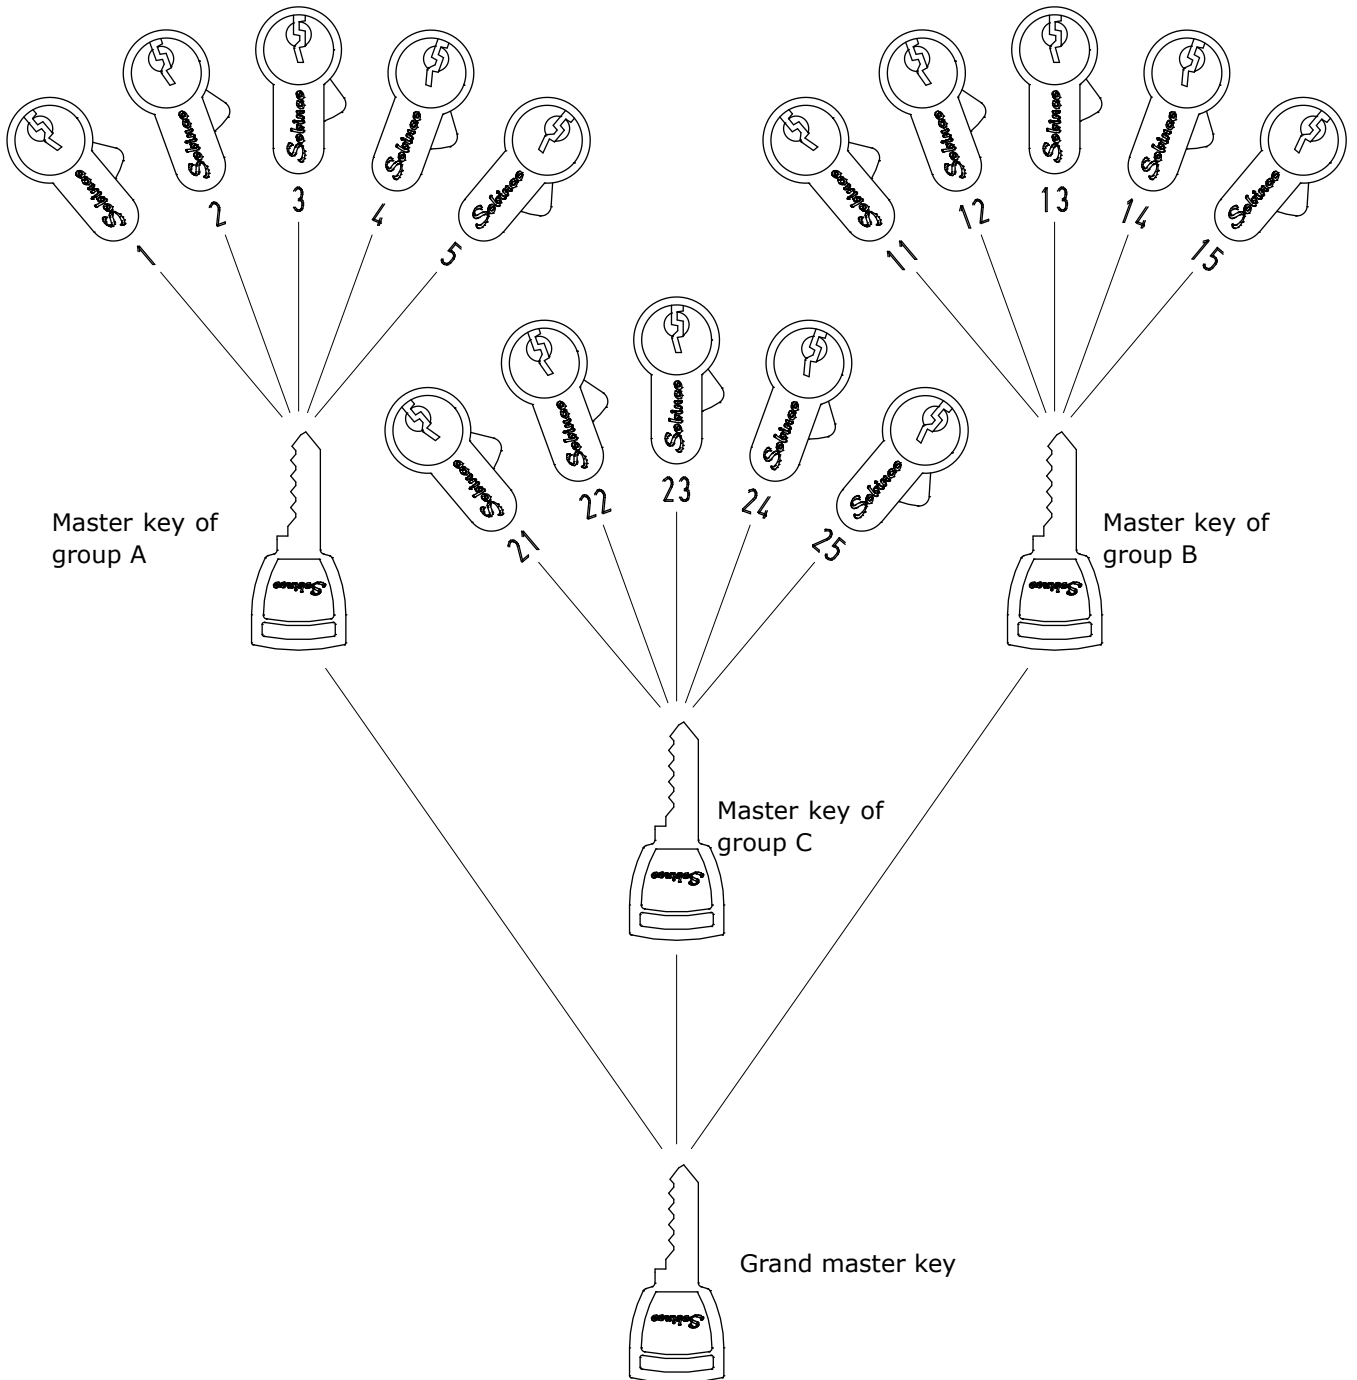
Sobinco
Sobinco
Sobinco
Sobinco
Sobinco
1
2
3
4
5

Sobinco
Sobinco
Sobinco
Sobinco
Sobinco
11
12
13
14
15

Sobinco
Sobinco
Sobinco
Sobinco
Sobinco
21
22
23
24
25

Master key of group A
Sobinco

Master key of group B
Sobinco

Master key of group C
Sobinco

Grand master key
Sobinco